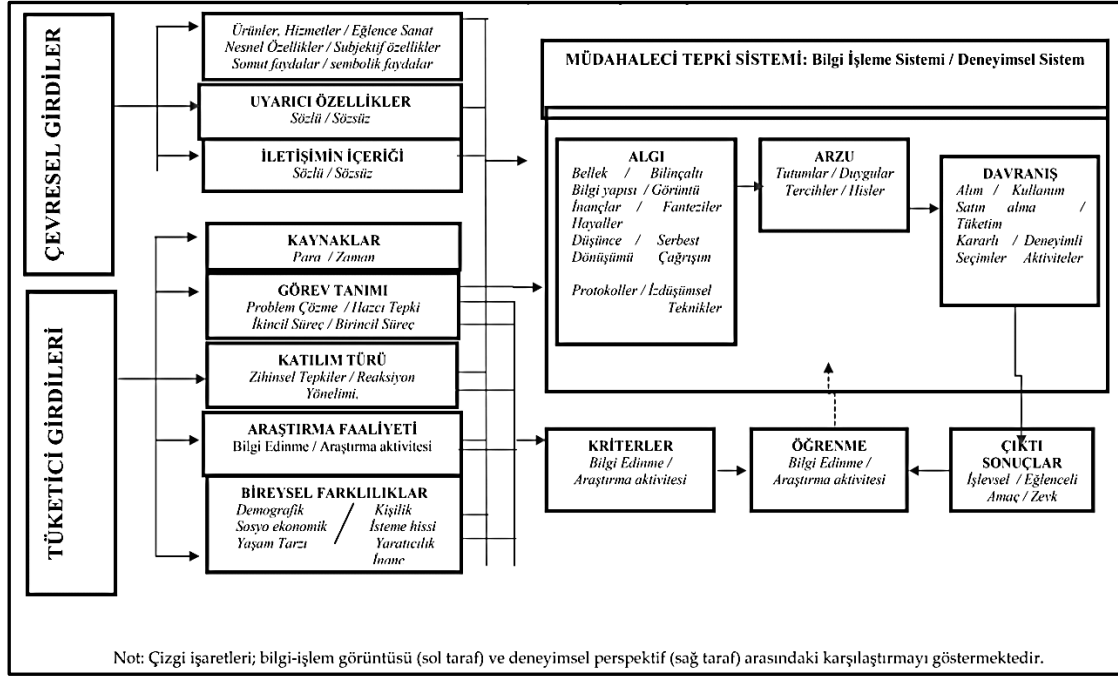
ÇEVRESEL GİRDİLER

Ürünler, Hizmetler / Eğlence Sanat
Nesnel Özellikler / Subjektif özellikler
Somut faydalar / sembolik faydalar

UYARICI ÖZELLİKLER
Sözlü / Sözsüz

İLETİŞİMİN İÇERİĞİ
Sözlü / Sözsüz

TÜKETİCİ GİRDİLERİ

KAYNAKLAR
Para / Zaman

GÖREV TANIMI
Problem Çözme / Hazcı Tepki
İkincil Süreç / Birincil Süreç

KATILIM TÜRÜ
Zihinsel Tepkiler / Reaksiyon Yönelimi,

ARAŞTIRMA FAALİYETİ
Bilgi Edinme / Araştırma aktivitesi

BİREYSEL FARKLILIKLAR
Demografik / Kişilik
Sosyo ekonomik / İsteme hissi
Yaşam Tarzı / Yaratıcılık
İnanç

MÜDAHALECİ TEPKİ SİSTEMİ: Bilgi İşleme Sistemi / Deneyimsel Sistem

ALGI
Bellek / Bilinçaltı
Bilgi yapısı / Görüntü
İnançlar / Fanteziler
Hayaller
Düşünce / Serbest
Dönüşümü Çağrışım

Protokoller / İzdüşümsel Teknikler

ARZU
Tutumlar / Duygular
Tercihler / Hisler

DAVRANIŞ
Alım / Kullanım
Satın alma / Tüketim
Kararlı / Deneyimli
Seçimler Aktiviteler

KRİTERLER
Bilgi Edinme / Araştırma aktivitesi

ÖĞRENME
Bilgi Edinme / Araştırma aktivitesi

ÇIKTI SONUÇLAR
İşlevsel / Eğlenceli
Amaç / Zevk

Not: Çizgi işaretleri; bilgi-işlem görüntüsü (sol taraf) ve deneyimsel perspektif (sağ taraf) arasındaki karşılaştırmayı göstermektedir.